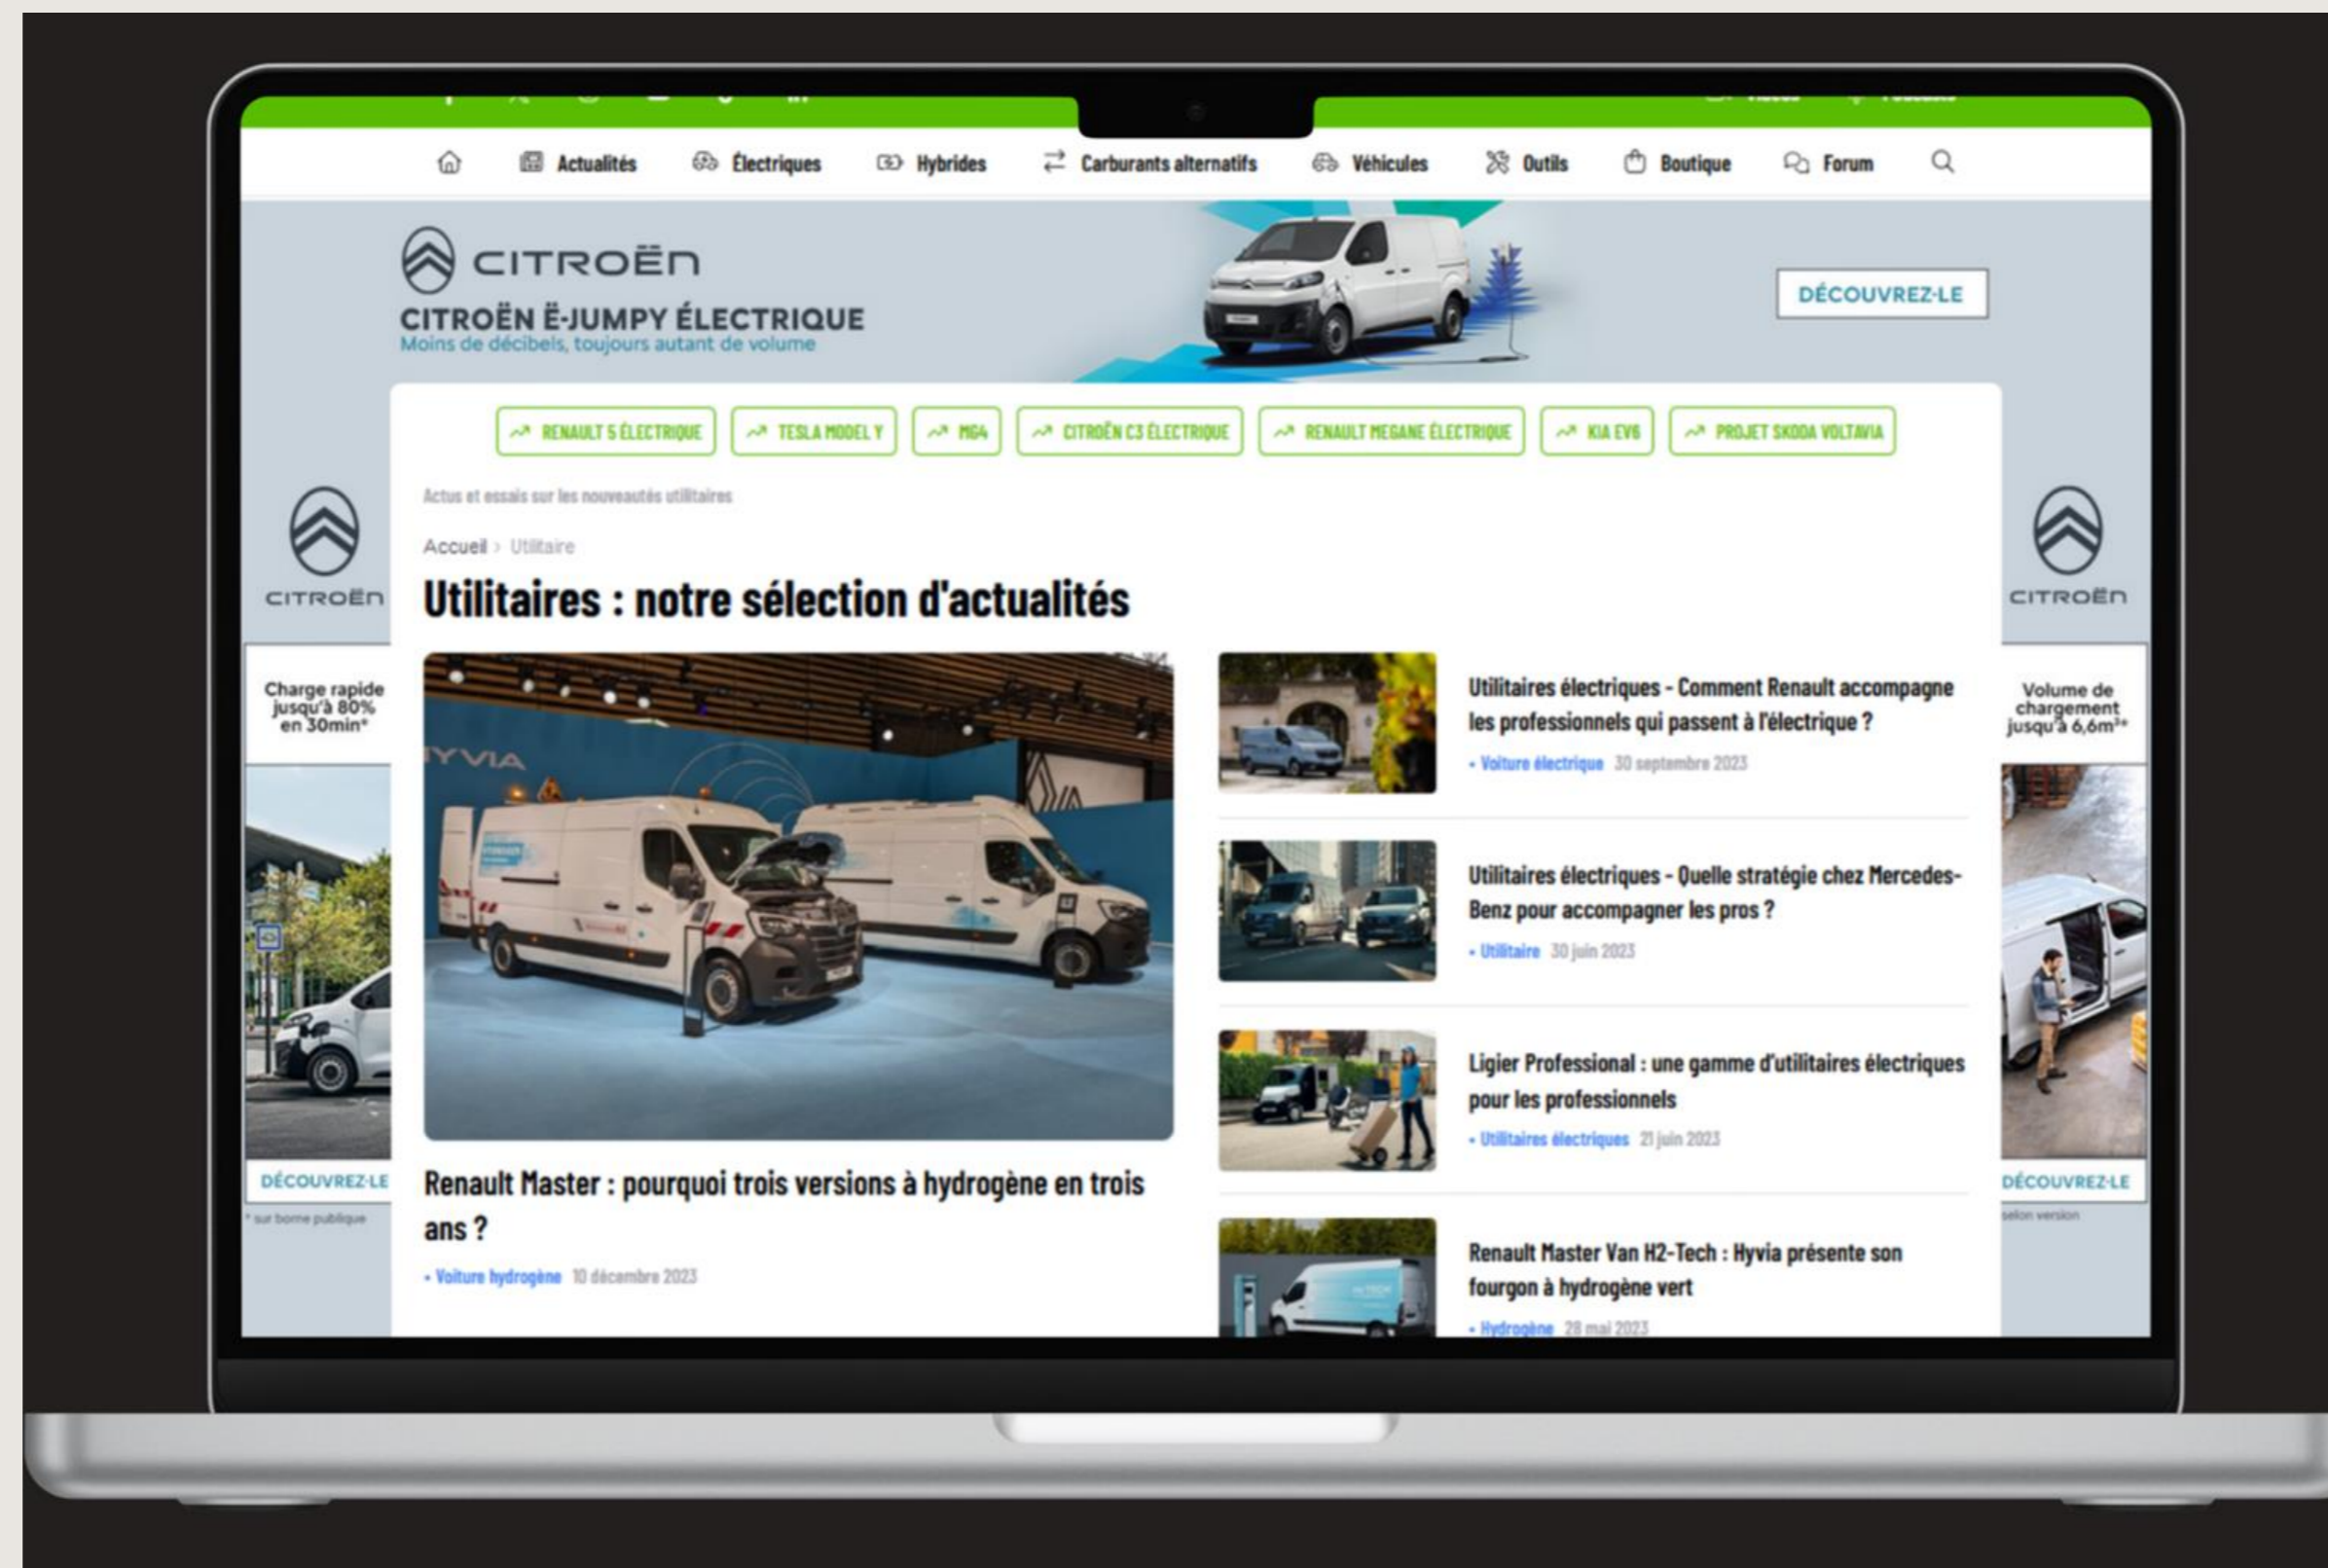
Actualités Électriques Hybrides Carburants alternatifs Véhicules Outils Boutique Forum

CITROËN
CITROËN Ë-JUMPY ÉLECTRIQUE
Moins de décibels, toujours autant de volume
DÉCOUVREZ-LE

RENAULT 5 ÉLECTRIQUE | TESLA MODEL Y | MG4 | CITROËN C3 ÉLECTRIQUE | RENAULT MEGANE ÉLECTRIQUE | KIA EV6 | PROJET SKODA VOLTAVIA

CITROËN
Charge rapide jusqu'à 80% en 30min*
DÉCOUVREZ-LE
* sur borne publique

Actus et essais sur les nouveautés utilitaires

Accueil > Utilitaire

Utilitaires : notre sélection d'actualités

Renault Master : pourquoi trois versions à hydrogène en trois ans ?
• Voiture hydrogène 10 décembre 2023

Utilitaires électriques - Comment Renault accompagne les professionnels qui passent à l'électrique ?
• Voiture électrique 30 septembre 2023

Utilitaires électriques - Quelle stratégie chez Mercedes-Benz pour accompagner les pros ?
• Utilitaire 30 juin 2023

Ligier Professional : une gamme d'utilitaires électriques pour les professionnels
• Utilitaires électriques 21 juin 2023

Renault Master Van H2-Tech : Hyvia présente son fourgon à hydrogène vert
• Hydrogène 28 mai 2023

CITROËN
Volume de chargement jusqu'à 6,6m³*
DÉCOUVREZ-LE
selon version